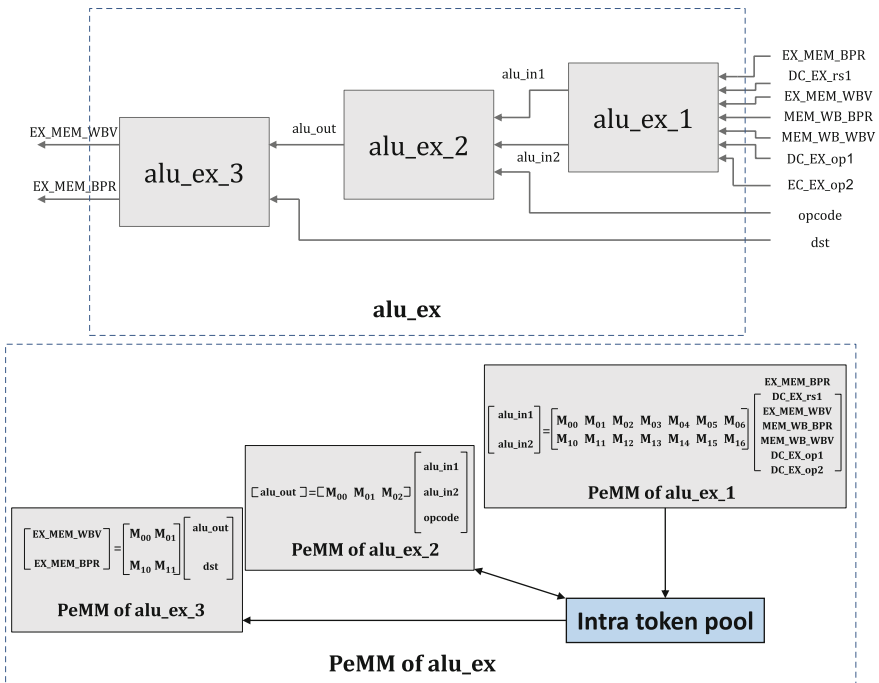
EX_MEM_BPR
DC_EX_rs1
EX_MEM_WBV
MEM_WB_BPR
MEM_WB_WBV
DC_EX_op1
EC_EX_op2
opcode
dst

alu_in1
alu_in2
alu_out
EX_MEM_WBV
EX_MEM_BPR

alu_ex_1
alu_ex_2
alu_ex_3

alu_ex

$\begin{bmatrix} \text{alu\_in1} \\ \text{alu\_in2} \end{bmatrix} = \begin{bmatrix} M_{00} & M_{01} & M_{02} & M_{03} & M_{04} & M_{05} & M_{06} \\ M_{10} & M_{11} & M_{12} & M_{13} & M_{14} & M_{15} & M_{16} \end{bmatrix} \begin{bmatrix} \text{EX\_MEM\_BPR} \\ \text{DC\_EX\_rs1} \\ \text{EX\_MEM\_WBV} \\ \text{MEM\_WB\_BPR} \\ \text{MEM\_WB\_WBV} \\ \text{DC\_EX\_op1} \\ \text{DC\_EX\_op2} \end{bmatrix}$

PeMM of alu_ex_1

$\begin{bmatrix} \text{alu\_out} \end{bmatrix} = \begin{bmatrix} M_{00} & M_{01} & M_{02} \end{bmatrix} \begin{bmatrix} \text{alu\_in1} \\ \text{alu\_in2} \\ \text{opcode} \end{bmatrix}$

PeMM of alu_ex_2

$\begin{bmatrix} \text{EX\_MEM\_WBV} \\ \text{EX\_MEM\_BPR} \end{bmatrix} = \begin{bmatrix} M_{00} & M_{01} \\ M_{10} & M_{11} \end{bmatrix} \begin{bmatrix} \text{alu\_out} \\ \text{dst} \end{bmatrix}$

PeMM of alu_ex_3

Intra token pool

PeMM of alu_ex